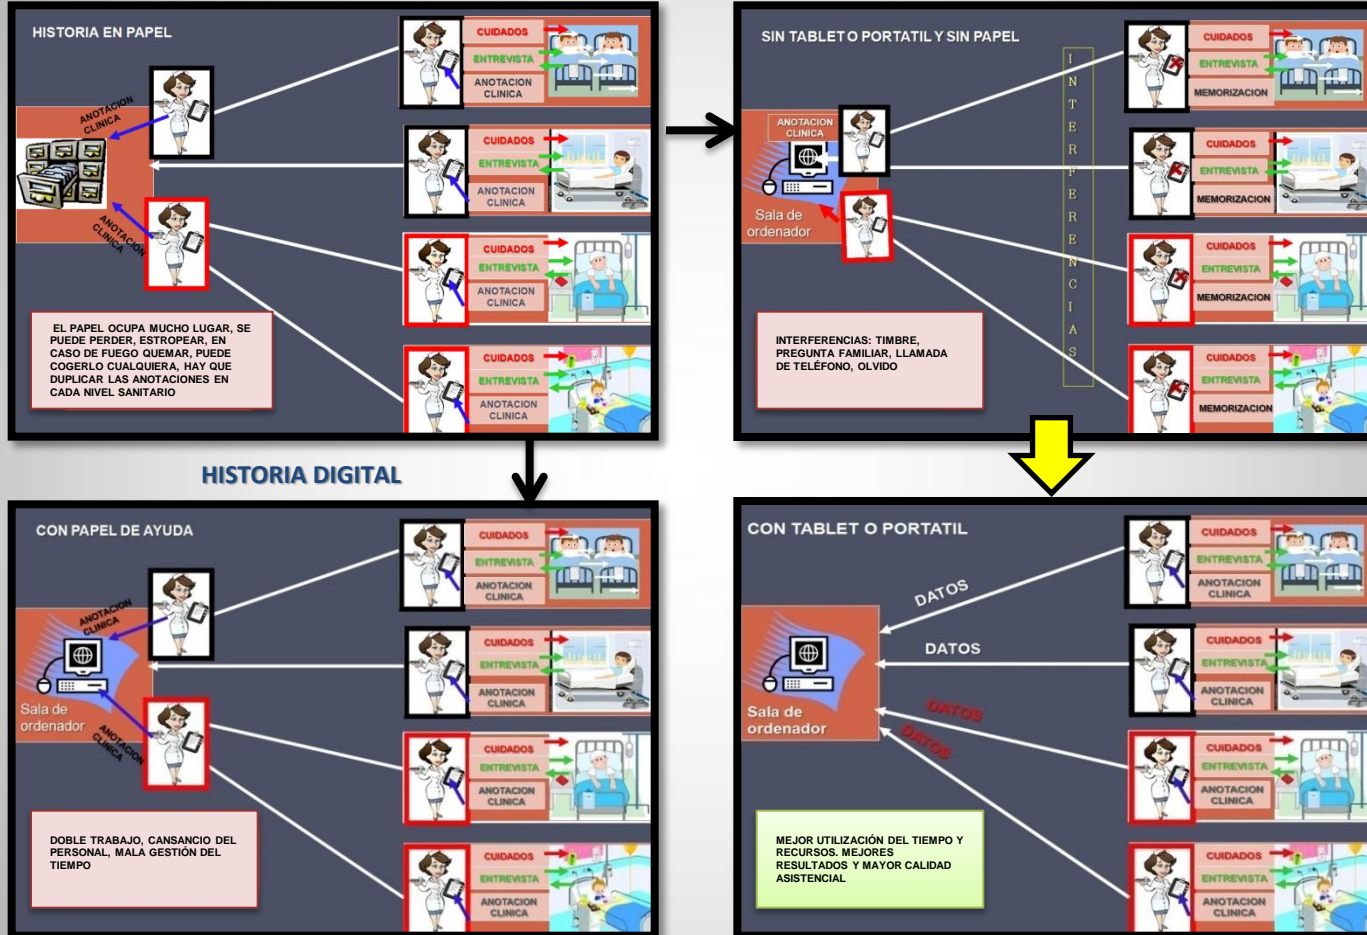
HISTORIA EN PAPEL

ANOTACION CLINICA

ANOTACION CLINICA

CUIDADOS
ENTREVISTA
ANOTACION CLINICA

CUIDADOS
ENTREVISTA
ANOTACION CLINICA

CUIDADOS
ENTREVISTA
ANOTACION CLINICA

CUIDADOS
ENTREVISTA
ANOTACION CLINICA

EL PAPEL OCUPA MUCHO LUGAR, SE PUEDE PERDER, ESTROPEAR, EN CASO DE FUEGO QUEMAR, PUEDE COGERLO CUALQUIERA, HAY QUE DUPLICAR LAS ANOTACIONES EN CADA NIVEL SANITARIO

SIN TABLET O PORTATIL Y SIN PAPEL

ANOTACION CLINICA

Sala de ordenador

INTERFERENCIAS

CUIDADOS
ENTREVISTA
MEMORIZACION

CUIDADOS
ENTREVISTA
MEMORIZACION

CUIDADOS
ENTREVISTA
MEMORIZACION

CUIDADOS
ENTREVISTA
MEMORIZACION

INTERFERENCIAS: TIMBRE, PREGUNTA FAMILIAR, LLAMADA DE TELÉFONO, OLVIDO

HISTORIA DIGITAL

CON PAPEL DE AYUDA

ANOTACION CLINICA

Sala de ordenador

ANOTACION CLINICA

CUIDADOS
ENTREVISTA
ANOTACION CLINICA

CUIDADOS
ENTREVISTA
ANOTACION CLINICA

CUIDADOS
ENTREVISTA
ANOTACION CLINICA

CUIDADOS
ENTREVISTA
ANOTACION CLINICA

DOBLE TRABAJO, CANSANCIO DEL PERSONAL, MALA GESTIÓN DEL TIEMPO

CON TABLET O PORTATIL

DATOS
DATOS
DATOS
DATOS

Sala de ordenador

CUIDADOS
ENTREVISTA
ANOTACION CLINICA

CUIDADOS
ENTREVISTA
ANOTACION CLINICA

CUIDADOS
ENTREVISTA
ANOTACION CLINICA

CUIDADOS
ENTREVISTA
ANOTACION CLINICA

MEJOR UTILIZACIÓN DEL TIEMPO Y RECURSOS. MEJORES RESULTADOS Y MAYOR CALIDAD ASISTENCIAL